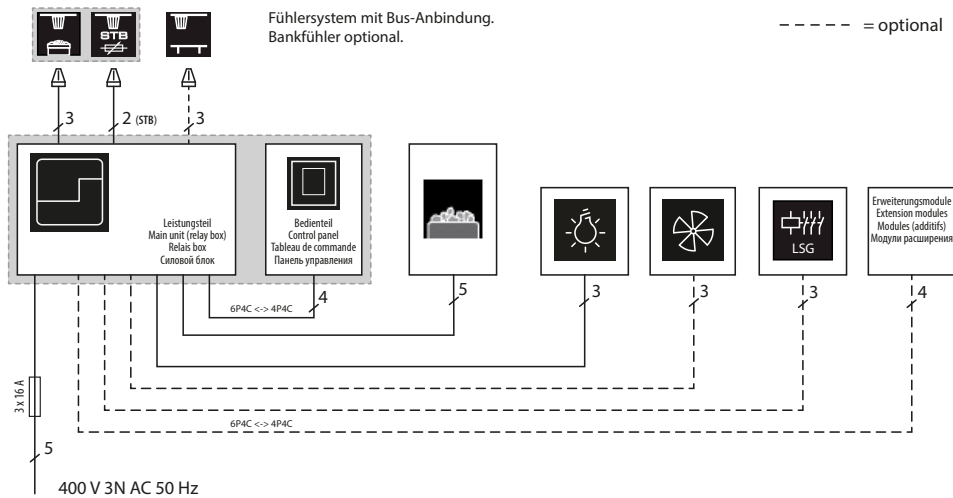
STB

Fühlersystem mit Bus-Anbindung.
Bankfühler optional.

= optional

3
2 (STB)
3

Leistungsteil
Main unit (relay box)
Relais box
Силовой блок

Bedienteil
Control panel
Tableau de commande
Панель управления

LSG

Erweiterungsmodule
Extension modules
Modules (additifs)
Модули расширения

6P4C <-> 4P4C
4
5
3
3
3
4

3 x 16 A

6P4C <-> 4P4C

5

400 V 3N AC 50 Hz